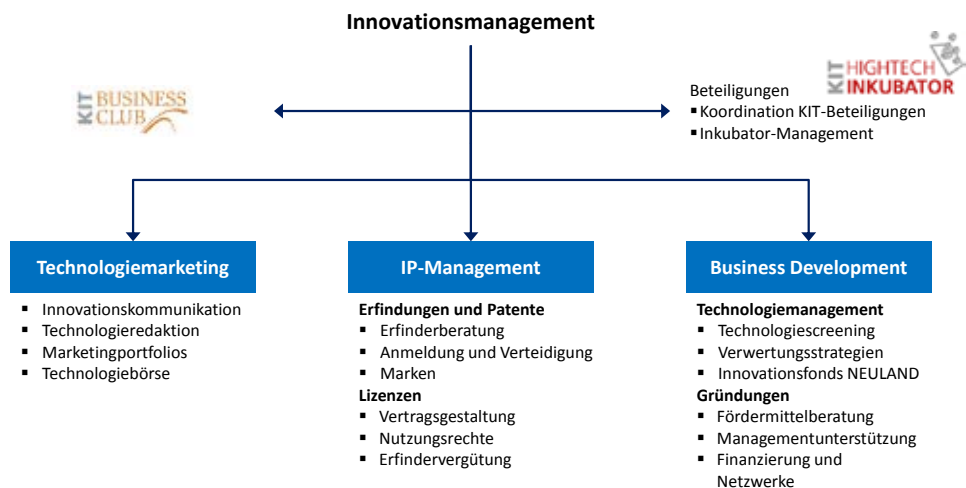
Innovationsmanagement

KIT BUSINESS CLUB

KIT HIGHTECH INKUBATOR

Beteiligungen
- Koordination KIT-Beteiligungen
- Inkubator-Management

Technologiemarketing
- Innovationskommunikation
- Technologieredaktion
- Marketingportfolios
- Technologiebörse

IP-Management
Erfindungen und Patente
- Erfinderberatung
- Anmeldung und Verteidigung
- Marken
Lizenzen
- Vertragsgestaltung
- Nutzungsrechte
- Erfindervergütung

Business Development
Technologiemanagement
- Technologiescreening
- Verwertungsstrategien
- Innovationsfonds NEULAND
Gründungen
- Fördermittelberatung
- Managementunterstützung
- Finanzierung und Netzwerke